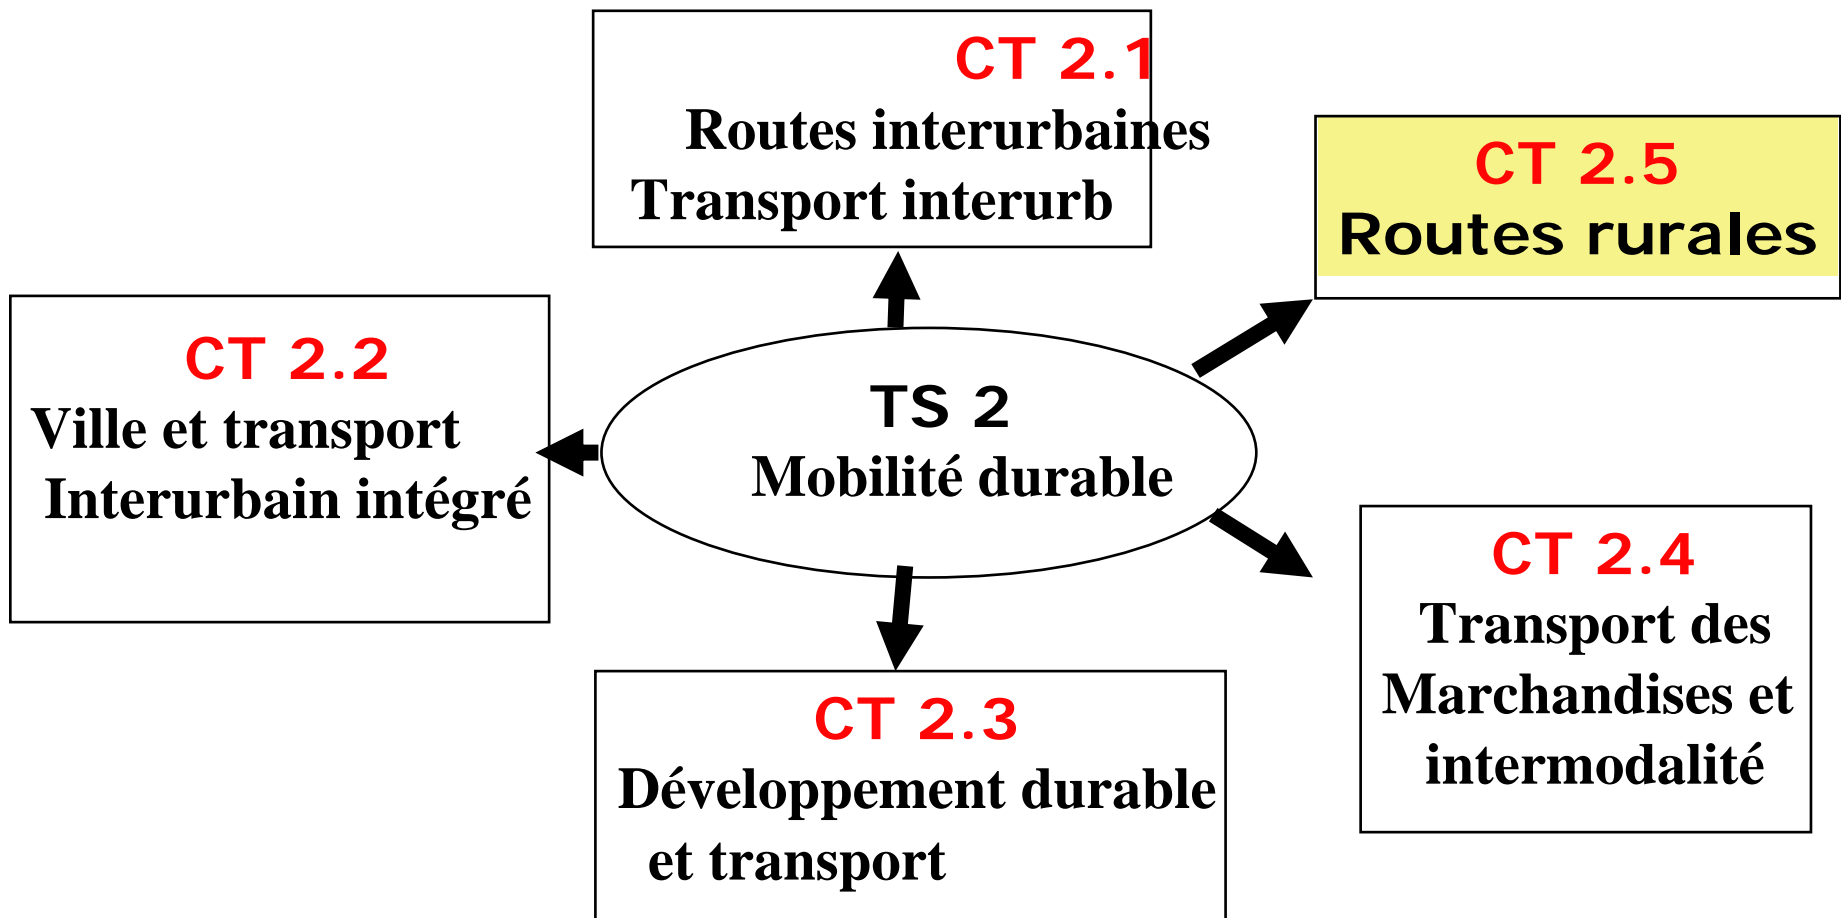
CT 2.1
Routes interurbaines
Transport interurb

CT 2.5
Routes rurales

CT 2.2
Ville et transport
Interurbain intégré

TS 2
Mobilité durable

CT 2.4
Transport des
Marchandises et
intermodalité

CT 2.3
Développement durable
et transport